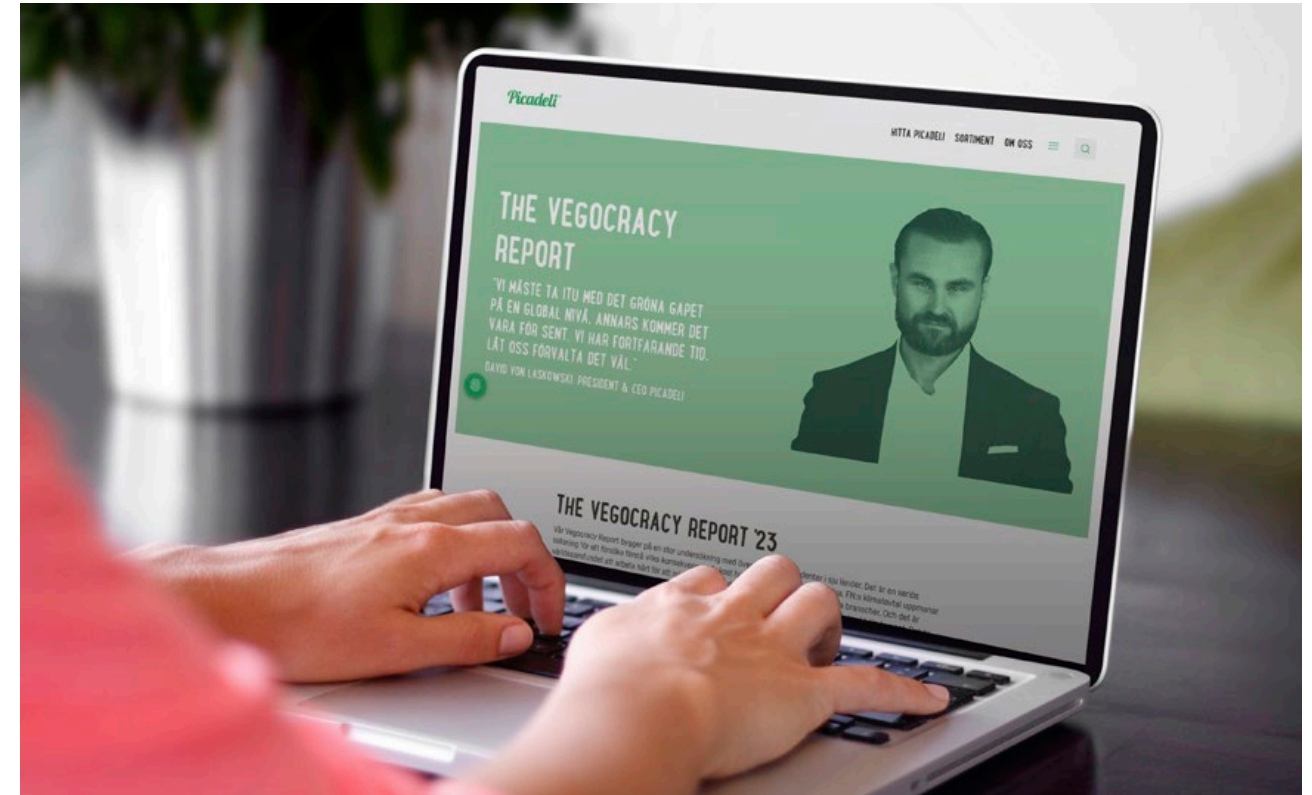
Picadeli

HITTA PICADELI SORTIMENT OM OSS

THE VEGOCRACY REPORT

"VI MÅSTE TA ITU MED DET GRÖNA GAPET PÅ EN GLOBAL NIVÅ. ANNARS KOMMER DET VARA FÖR SENT. VI HAR FORTFARANDE TID. LÅT OSS FÖRVALTA DET VÄL."

DAVID VON LASKOWSKI PRESIDENT & CEO PICADELI

THE VEGOCRACY REPORT '23

Vår Vegocracy Report bygger på en stor undersökning med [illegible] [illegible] i sex länder. Det är en seriös satsning för att försöka förstå vilka konsekvens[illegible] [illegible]. FN:s klimatavtal uppmanar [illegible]tillstånd att arbeta hårt för att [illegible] branscher. Och det är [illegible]